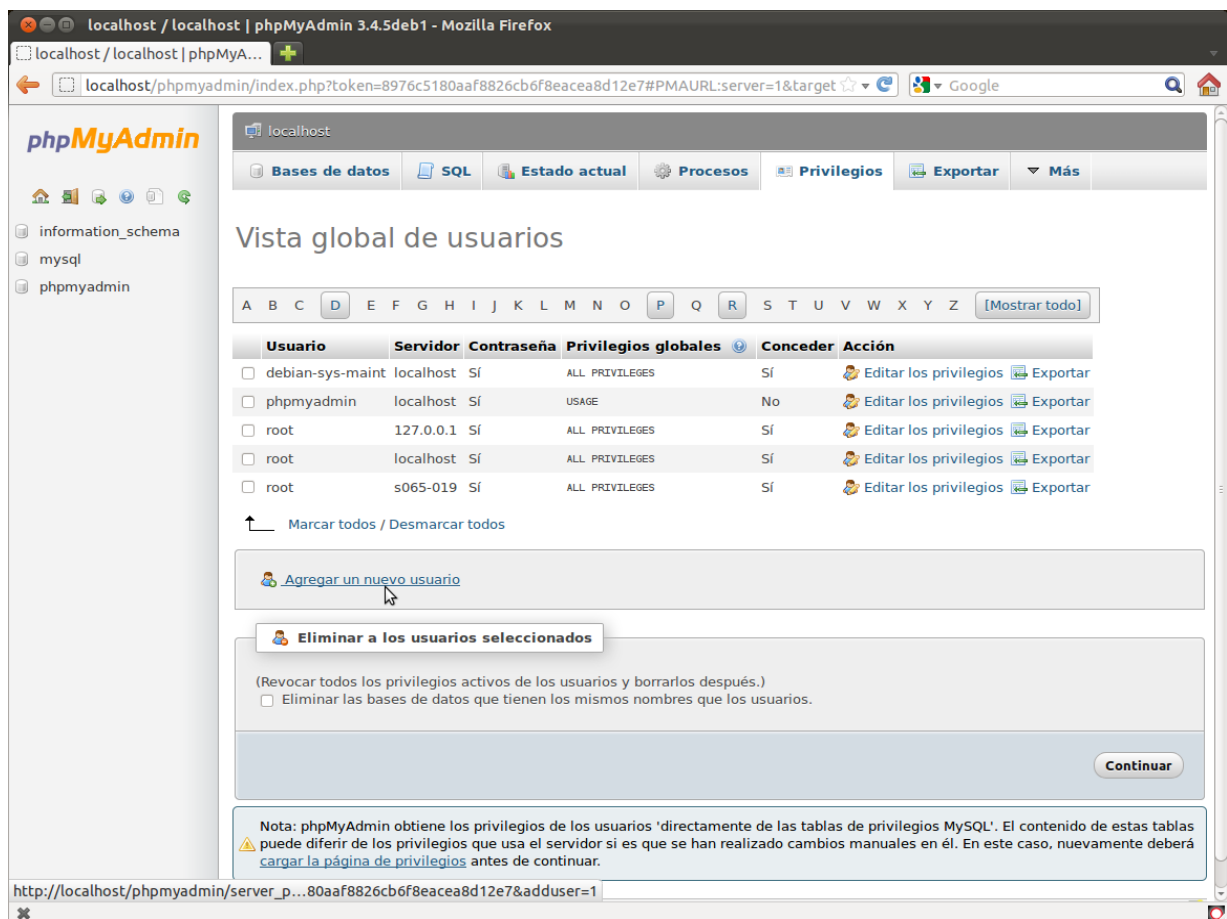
localhost / localhost | phpMyAdmin 3.4.5deb1 - Mozilla Firefox

localhost / localhost | phpMyA...

localhost/phpmyadmin/index.php?token=8976c5180aaf8826cb6f8eacea8d12e7#PMAURL:server=1&target

Google

phpMyAdmin

information_schema
mysql
phpmyadmin

localhost

Bases de datos | SQL | Estado actual | Procesos | Privilegios | Exportar | Más

Vista global de usuarios

A B C D E F G H I J K L M N O P Q R S T U V W X Y Z [Mostrar todo]

| Usuario | Servidor | Contraseña | Privilegios globales | Conceder | Acción |
|---|---|---|---|---|---|
| debian-sys-maint | localhost | Sí | ALL PRIVILEGES | Sí | Editar los privilegios Exportar |
| phpmyadmin | localhost | Sí | USAGE | No | Editar los privilegios Exportar |
| root | 127.0.0.1 | Sí | ALL PRIVILEGES | Sí | Editar los privilegios Exportar |
| root | localhost | Sí | ALL PRIVILEGES | Sí | Editar los privilegios Exportar |
| root | s065-019 | Sí | ALL PRIVILEGES | Sí | Editar los privilegios Exportar |

Marcar todos / Desmarcar todos

Agregar un nuevo usuario

Eliminar a los usuarios seleccionados

(Revocar todos los privilegios activos de los usuarios y borrarlos después.)
Eliminar las bases de datos que tienen los mismos nombres que los usuarios.

Continuar

Nota: phpMyAdmin obtiene los privilegios de los usuarios 'directamente de las tablas de privilegios MySQL'. El contenido de estas tablas puede diferir de los privilegios que usa el servidor si es que se han realizado cambios manuales en él. En este caso, nuevamente deberá cargar la página de privilegios antes de continuar.

http://localhost/phpmyadmin/server_p...80aaf8826cb6f8eacea8d12e7&adduser=1